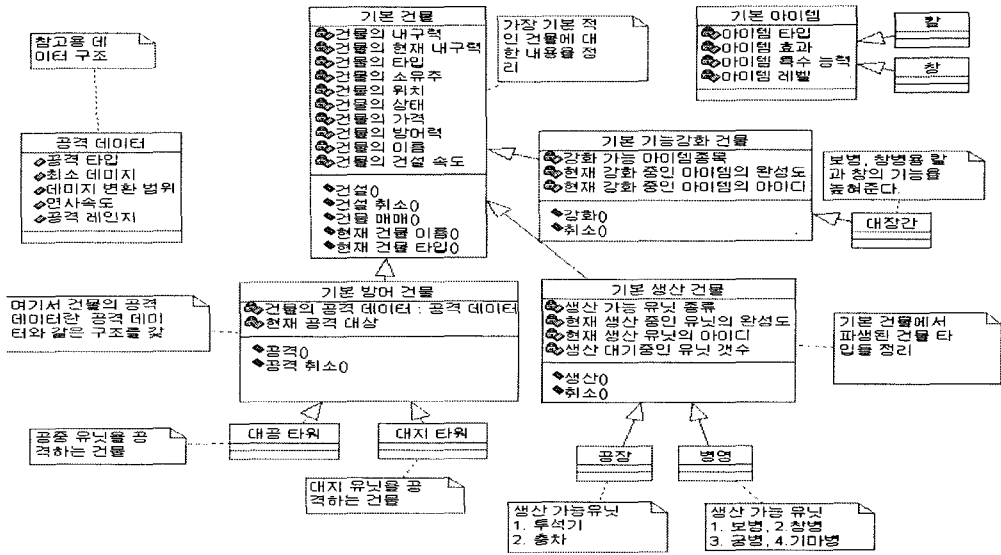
참고용 데이터 구조

공격 데이터
공격 타입
최소 데미지
데미지 변환 범위
연사속도
공격 레인지

기본 건물
건물의 내구력
건물의 현재 내구력
건물의 타입
건물의 소유주
건물의 위치
건물의 상태
건물의 가격
건물의 방어력
건물의 이름
건물의 건설 속도

건설()
건설 취소()
건물 매매()
현재 건물 이름()
현재 건물 타입()

가장 기본 적인 건물에 대한 내용을 정리

기본 아이템
아이템 타입
아이템 효과
아이템 특수 능력
아이템 레벨

칼

창

기본 기능강화 건물
강화 가능 아이템종목
현재 강화 중인 아이템의 완성도
현재 강화 중인 아이템의 아이디

강화()
취소()

보병, 창병용 칼과 창의 기능을 높혀준다.

대장간

여기서 건물의 공격 데이터란 공격 데이터와 같은 구조를 갖

기본 방어 건물
건물의 공격 데이터 : 공격 데이터
현재 공격 대상

공격()
공격 취소()

기본 생산 건물
생산 가능 유닛 종류
현재 생산 중인 유닛의 완성도
현재 생산 유닛의 아이디
생산 대기중인 유닛 갯수

생산()
취소()

기본 건물에서 파생된 건물 타입을 정리

공중 유닛을 공격하는 건물

대공 타워

대지 타워

대지 유닛을 공격하는 건물

공장

병영

생산 가능유닛
1. 투석기
2. 충차

생산 가능 유닛
1. 보병, 2 창병
3. 궁병, 4.기마병